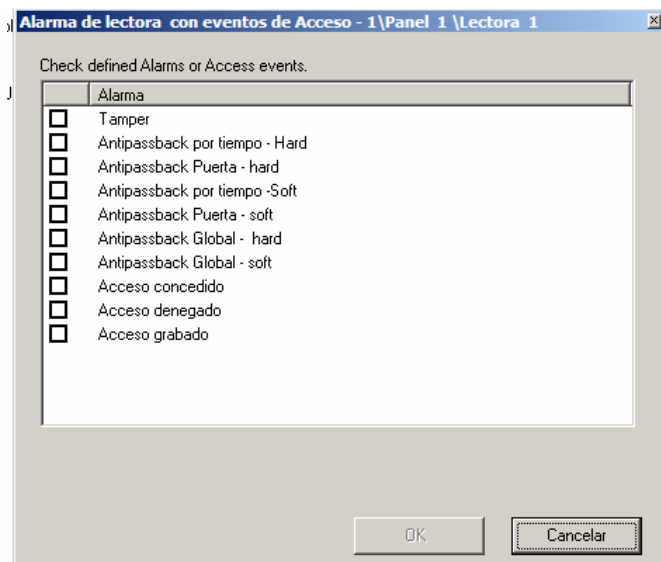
Alarma de lectora con eventos de Acceso - 1\Panel 1 \Lectora 1

Check defined Alarms or Access events.

Alarma
Tamper
Antipassback por tiempo - Hard
Antipassback Puerta - hard
Antipassback por tiempo -Soft
Antipassback Puerta - soft
Antipassback Global - hard
Antipassback Global - soft
Acceso concedido
Acceso denegado
Acceso grabado

OK
Cancelar